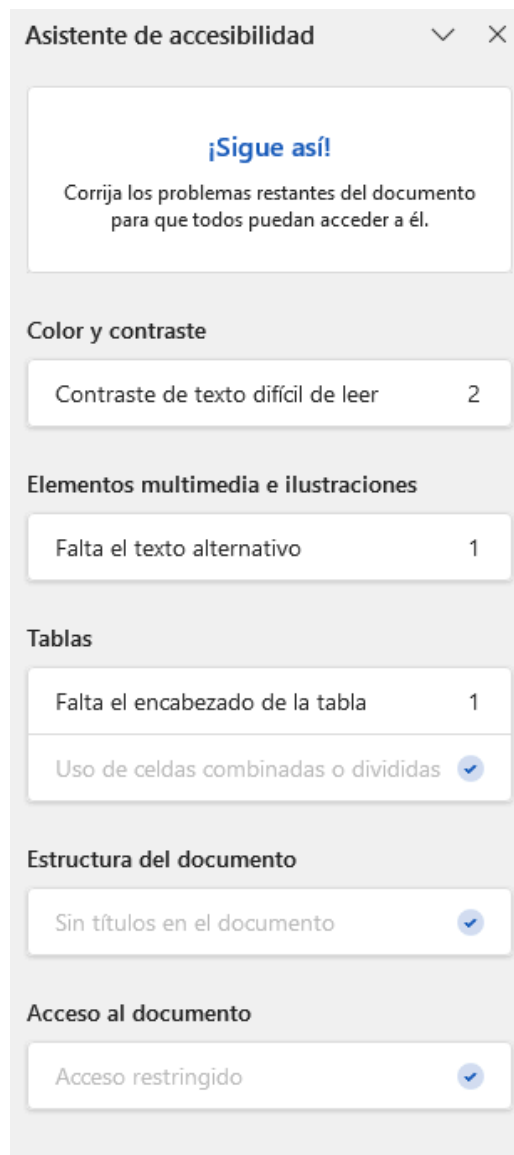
Asistente de accesibilidad

¡Sigue así!

Corrija los problemas restantes del documento para que todos puedan acceder a él.

Color y contraste

Contraste de texto difícil de leer 2

Elementos multimedia e ilustraciones

Falta el texto alternativo 1

Tablas

Falta el encabezado de la tabla 1

Uso de celdas combinadas o divididas

Estructura del documento

Sin títulos en el documento

Acceso al documento

Acceso restringido